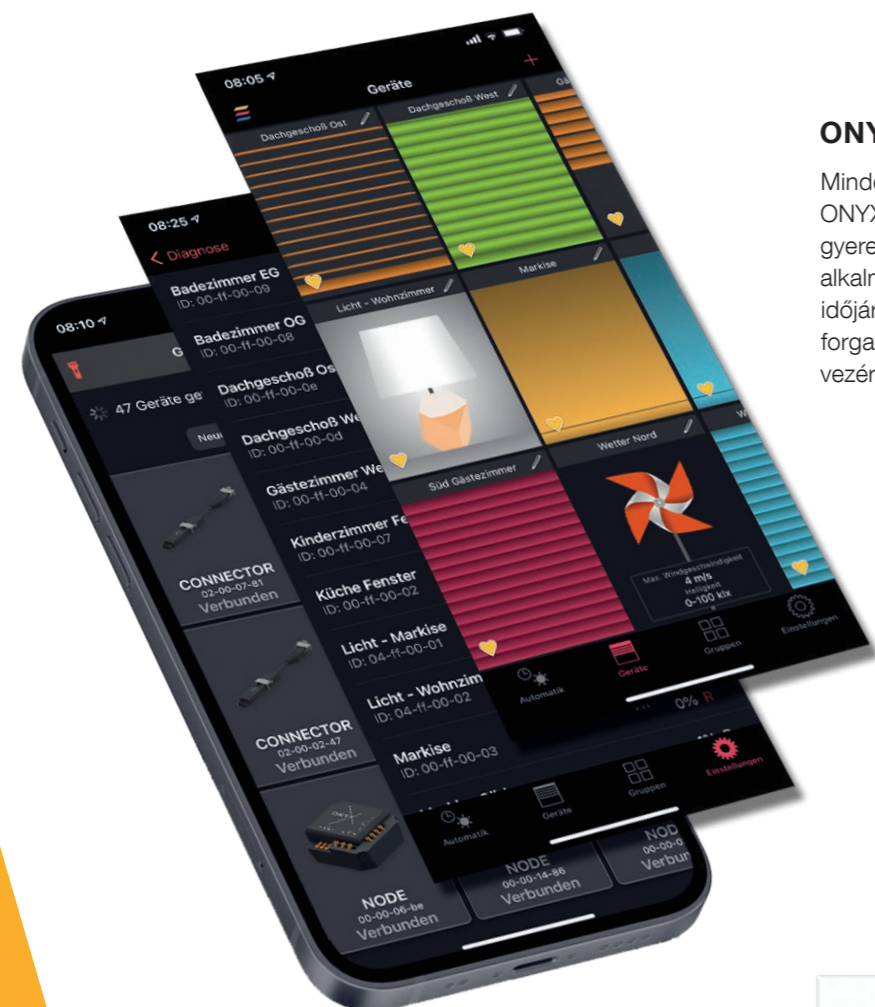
08:05

Geräte

Dachgeschoß Ost

Dachgeschoß West

Licht - Wohnzimmer

Markise

Süd Gästezimmer

Wetter Nord

Max. Windgeschwindigkeit
4 m/s
Helligkeit
0-100 klx

Automatik

Geräte

Gruppen

Einstellungen

08:25

Diagnose

Badezimmer EG
ID: 00-ff-00-09

Badezimmer OG
ID: 00-ff-00-08

Dachgeschoß Os
ID: 00-ff-00-0e

Dachgeschoß We
ID: 00-ff-00-0d

Gästezimmer We
ID: 00-ff-00-04

Kinderzimmer Fe
ID: 00-ff-00-07

Küche Fenster
ID: 00-ff-00-02

Licht - Markise
ID: 04-ff-00-01

Licht - Wohnzim
ID: 04-ff-00-02

Markise
ID: 00-ff-00-03

0% R

Automatik

Geräte

Gruppen

Einstellungen

08:10

47 Geräte ge

Neu

CONNECTOR
02-00-07-81
Verbunden

CONNECTOR
02-00-02-47
Verbunden

NODE
00-00-06-be
Verbunden

NODE
00-00-14-86
Verbunden

NOD
00-00-0
Verbun

ONY

Minde
ONYX
gyere
alkalm
időjár
forga
vezér